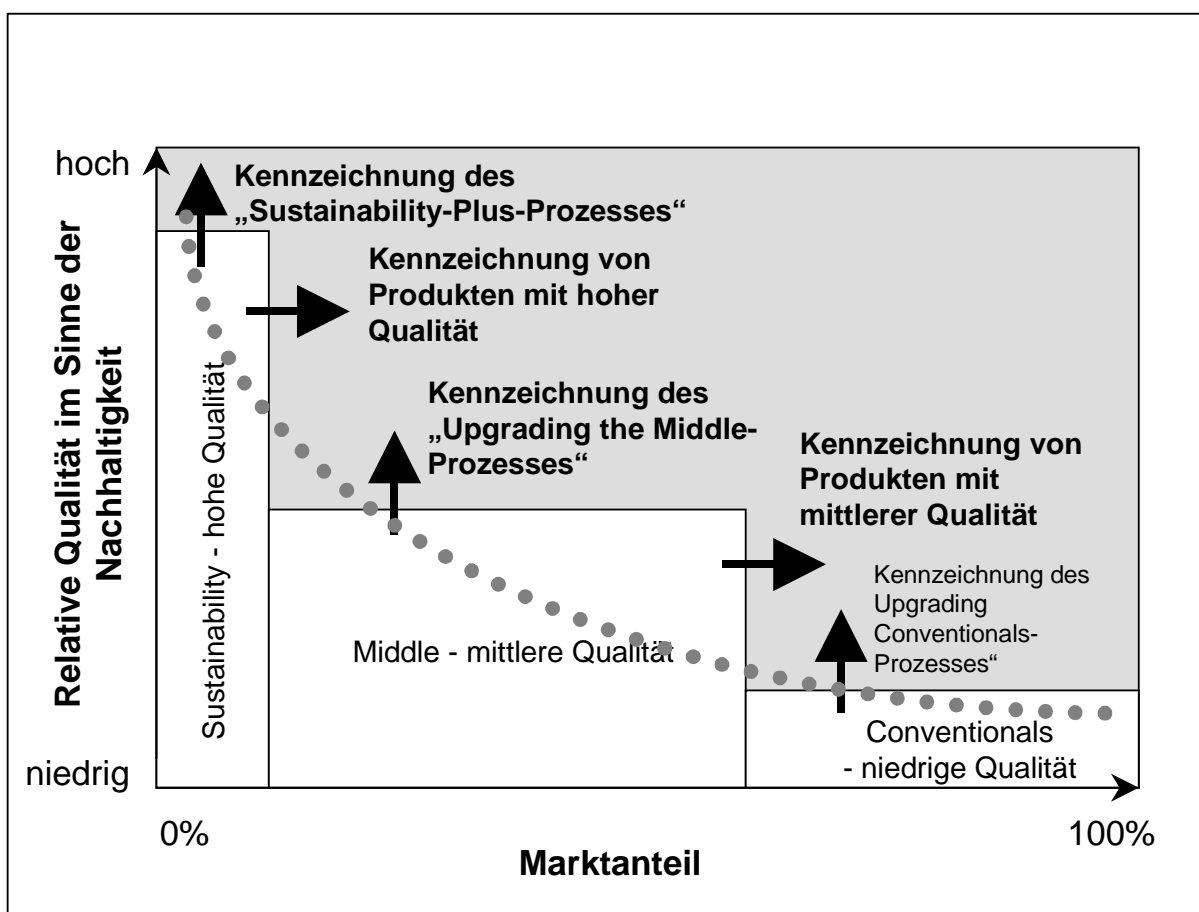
hoch

Relative Qualität im Sinne der Nachhaltigkeit

Kennzeichnung des „Sustainability-Plus-Prozesses“

Kennzeichnung von Produkten mit hoher Qualität

Kennzeichnung des „Upgrading the Middle-Prozesses“

Kennzeichnung von Produkten mit mittlerer Qualität

Kennzeichnung des Upgrading Conventionals-Prozesses“

Sustainability - hohe Qualität

Middle - mittlere Qualität

Conventionals - niedrige Qualität

niedrig

0%

100%

Marktanteil